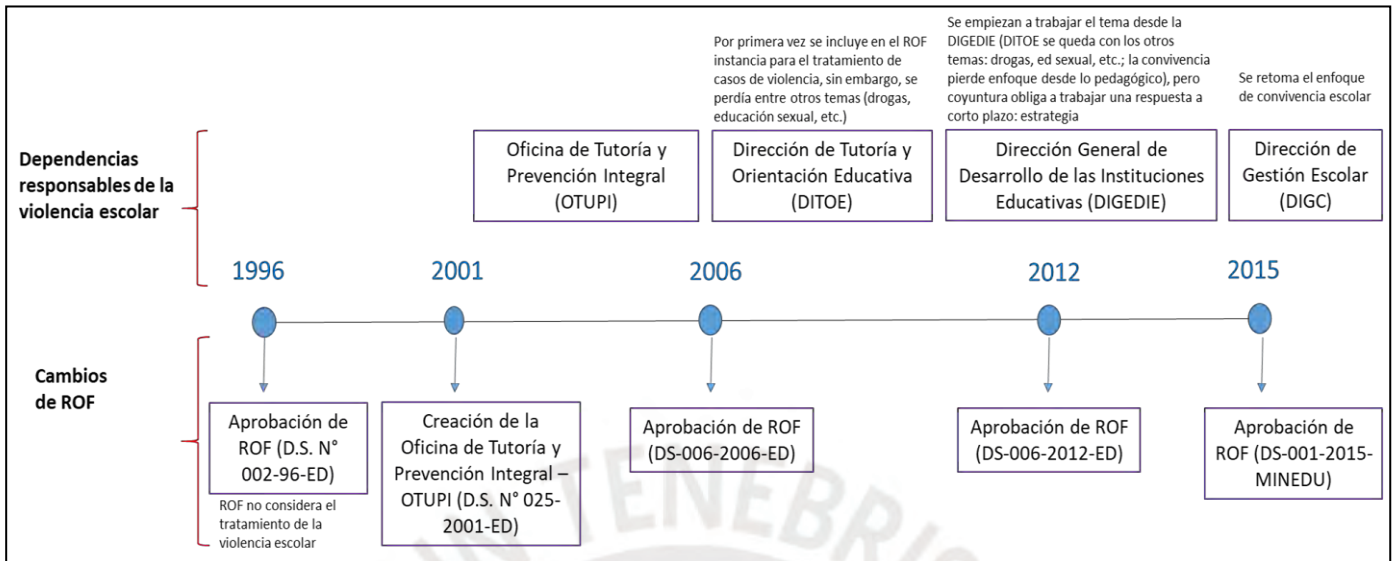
Dependencias responsables de la violencia escolar

Por primera vez se incluye en el ROF instancia para el tratamiento de casos de violencia, sin embargo, se perdía entre otros temas (drogas, educación sexual, etc.)

Se empiezan a trabajar el tema desde la DIGEDIE (DITOE se queda con los otros temas: drogas, ed sexual, etc.; la convivencia pierde enfoque desde lo pedagógico), pero coyuntura obliga a trabajar una respuesta a corto plazo: estrategia

Se retoma el enfoque de convivencia escolar

Oficina de Tutoría y Prevención Integral (OTUPI)

Dirección de Tutoría y Orientación Educativa (DITOE)

Dirección General de Desarrollo de las Instituciones Educativas (DIGEDIE)

Dirección de Gestión Escolar (DIGC)

1996

2001

2006

2012

2015

Cambios de ROF

Aprobación de ROF (D.S. N° 002-96-ED)

ROF no considera el tratamiento de la violencia escolar

Creación de la Oficina de Tutoría y Prevención Integral – OTUPI (D.S. N° 025-2001-ED)

Aprobación de ROF (DS-006-2006-ED)

Aprobación de ROF (DS-006-2012-ED)

Aprobación de ROF (DS-001-2015-MINEDU)

TENEBRIS